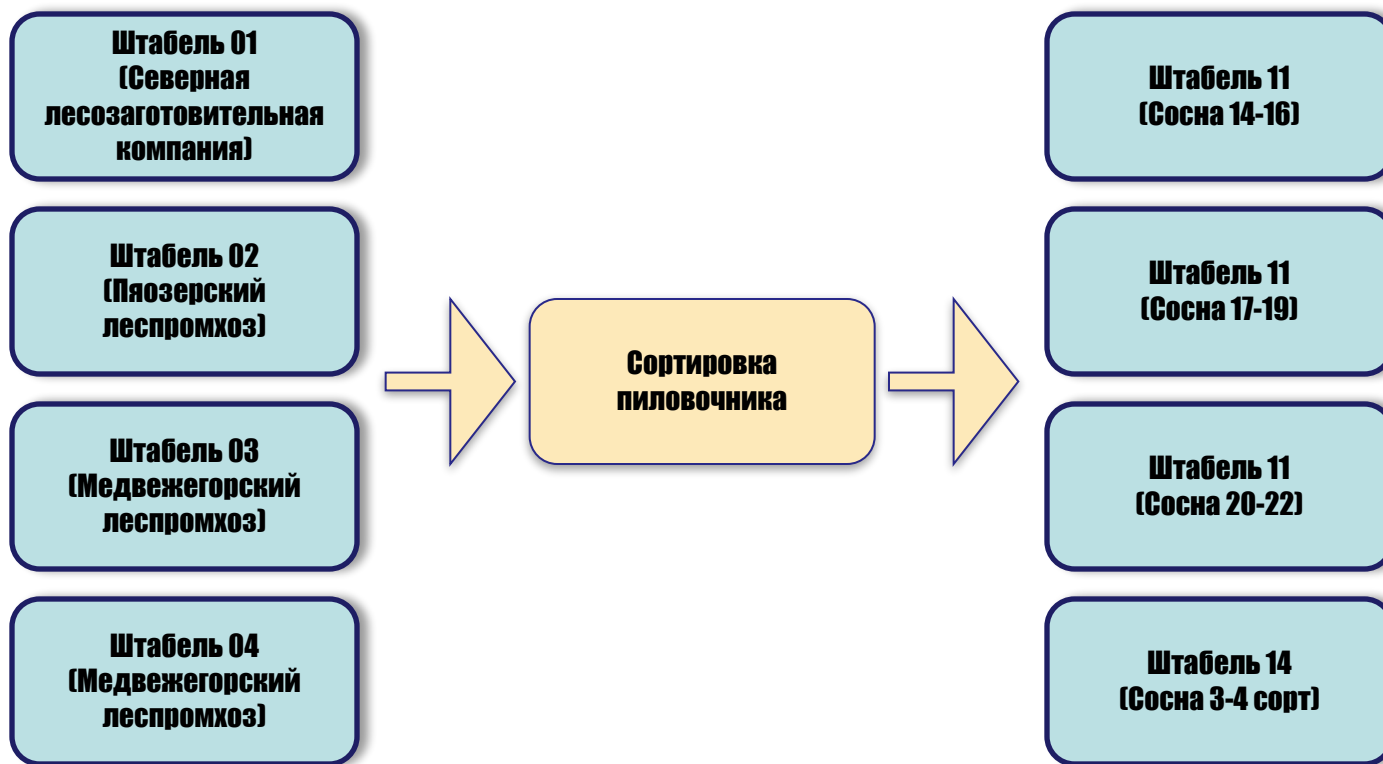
Штабель 01 (Северная лесозаготовительная компания)

Штабель 02 (Пяозерский леспромхоз)

Штабель 03 (Медвежегорский леспромхоз)

Штабель 04 (Медвежегорский леспромхоз)

Сортировка пиловочника

Штабель 11 (Сосна 14-16)

Штабель 11 (Сосна 17-19)

Штабель 11 (Сосна 20-22)

Штабель 14 (Сосна 3-4 сорт)